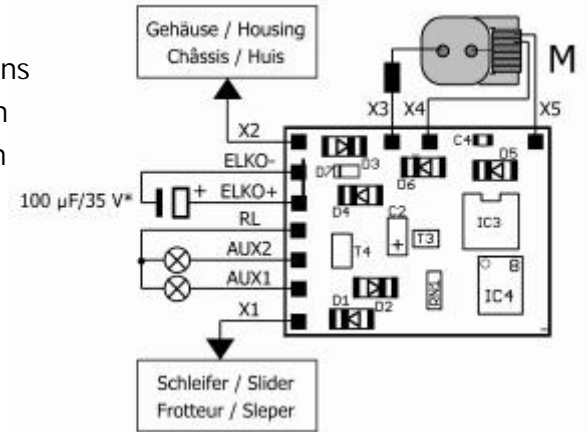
ns
n
n

Gehäuse / Housing
Châssis / Huis

M

X3 X4 X5

X2

ELKO-

100 µF/35 V*

ELKO+

RL

AUX2

AUX1

X1

C4

D7 D3

D5

D6

D4

C2

T3

IC3

T4

+

D1 D2

IC4

B

Schleifer / Slider
Frotteur / Sleper